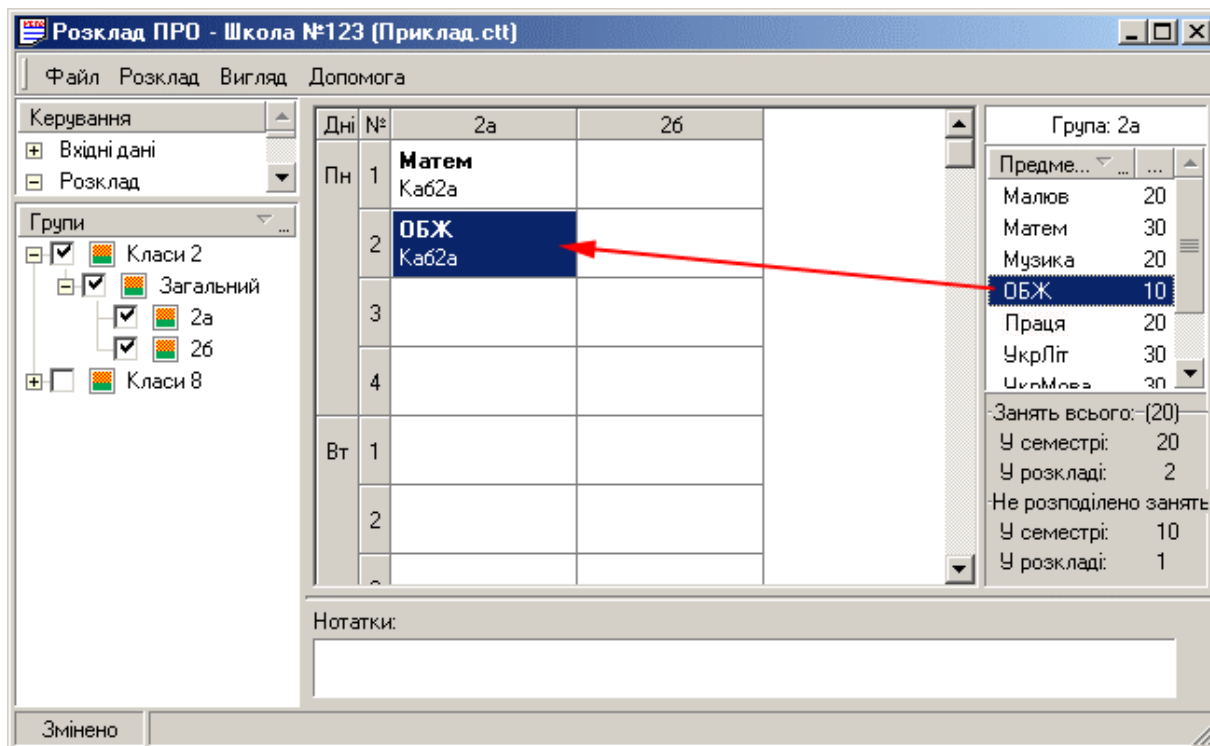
Розклад ПРО - Школа №123 (Приклад.ctt)

Файл Розклад Вигляд Допомога

Керування
Вхідні дані
Розклад

Групи
Класи 2
Загальний
2а
2б
Класи 8

| Дні | № | 2а | 2б |
|---|---|---|---|
| Пн | 1 | **Матем** Каб2а | |
| | 2 | **ОБЖ** Каб2а | |
| | 3 | | |
| | 4 | | |
| Вт | 1 | | |
| | 2 | | |

Група: 2а

| Предме... | ... |
|---|---|
| Малюв | 20 |
| Матем | 30 |
| Музика | 20 |
| ОБЖ | 10 |
| Праця | 20 |
| УкрЛіт | 30 |
| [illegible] | 30 |

Занять всього: (20)
У семестрі: 20
У розкладі: 2
Не розподілено занять
У семестрі: 10
У розкладі: 1

Нотатки:

Змінено